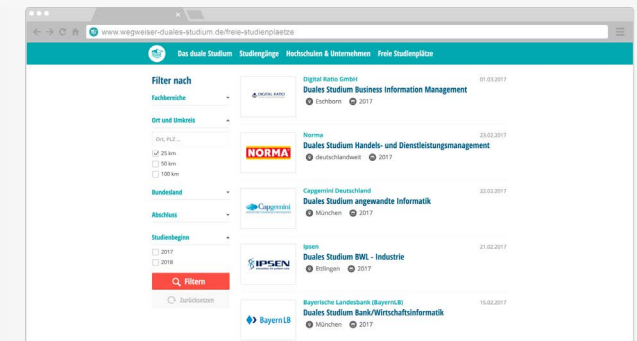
www.wegweiser-duales-studium.de/freie-studienplaetze

Das duale Studium Studiengänge Hochschulen & Unternehmen Freie Studienplätze

Filter nach

Fachbereiche

Ort und Umkreis

Ort, PLZ ...

25 km
50 km
100 km

Bundesland

Abschluss

Studienbeginn

2017
2018

Filtern

Zurücksetzen

DIGITAL RATIO

Digital Ratio GmbH
01.03.2017
Duales Studium Business Information Management
Eschborn 2017

NORMA

Norma
23.02.2017
Duales Studium Handels- und Dienstleistungsmanagement
deutschlandweit 2017

Capgemini

Capgemini Deutschland
22.02.2017
Duales Studium angewandte Informatik
München 2017

IPSEN

Ipsen
21.02.2017
Duales Studium BWL - Industrie
Ettlingen 2017

BayernLB

Bayerische Landesbank (BayernLB)
15.02.2017
Duales Studium Bank/Wirtschaftsinformatik
München 2017